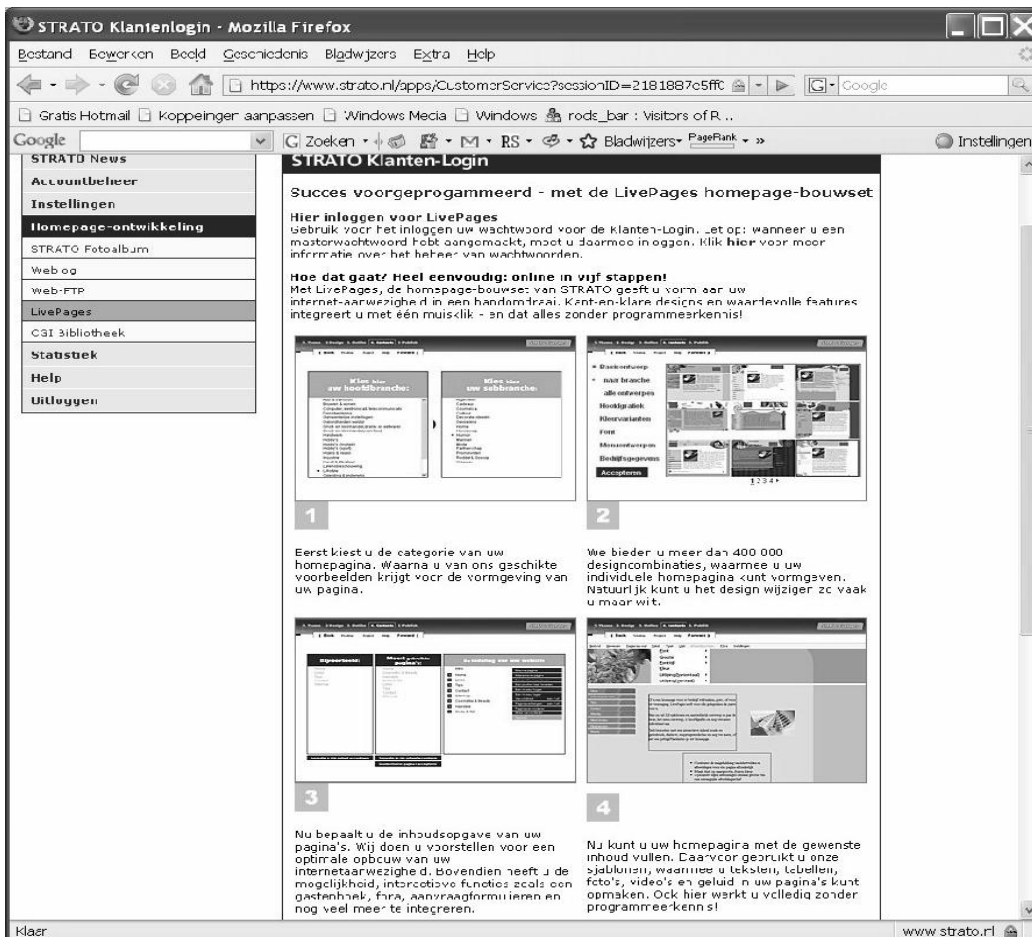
STRATO Klantenlogin - Mozilla Firefox

Bestand Bewerken Beeld Geschiedenis Bladwijzers Extra Help

https://www.strato.nl/apps/CustomerService?sessionID=2181887c5ffc

Google

Gratis Hotmail Koppeinger aanpassen Windows Media Windows rods_bar : Visitors of R ..

Google Zoeken Bladwijzers PageRank » Instellingen

STRATO News
Accountbeheer
Instellingen
Homepage-ontwikkeling
STRATO Fotoalbum
Weblog
Web-FTP
LivePages
CGI Bibliotheek
Statistiek
Help
Uitloggen

STRATO Klanten-Login

Succes voorgeprogammeerd - met de LivePages homepage-bouwset

Hier inloggen voor LivePages
Gebruik voor het inloggen uw wachtwoord voor de Klanten-Login. Let op: wanneer u een masterwachtwoord hebt aangemaakt, moet u daarmee inloggen. Klik hier voor meer informatie over het beheer van wachtwoorden.

Hoe dat gaat? Heel eenvoudig: online in vijf stappen!
Met LivePages, de homepage-bouwset van STRATO geeft u vorm aan uw internet-aanwezigheid in een handomdraai. Kant-en-klare designs en waardevolle features integreert u met één muisklik - en dat alles zonder programmeerkennis!

Kies uw hoofdbranche:
Kies uw subbranche:

Basisontwerp
naar branche
alle ontwerpen
Hoofdgrafiek
Kleurvarianten
Font
Menuontwerpen
Bedrijfsgegevens
Accepteren

1

2

Eerst kiest u de categorie van uw homepagina. Waarna u van ons geschikte voorbeelden krijgt voor de vormgeving van uw pagina.

We bieden u meer dan 400 000 designcombinaties, waarmee u uw individuele homepagina kunt vormgeven. Natuurlijk kunt u het design wijzigen zo vaak u maar wilt.

3

4

Nu bepaalt u de inhoudsopgave van uw pagina's. Wij doen u voorstellen voor een optimale opbouw van uw internetaanwezigheid. Bovendien heeft u de mogelijkheid, interactieve functies zoals een gastenboek, fora, aanvraagformulieren en nog veel meer te integreren.

Nu kunt u uw homepagina met de gewenste inhoud vullen. Daarvoor gebruikt u onze sjablonen, waarmee u teksten, tabellen, foto's, video's en geluid in uw pagina's kunt opmaken. Ook hier werkt u volledig zonder programmeerkennis!

Klaar

www.strato.nl